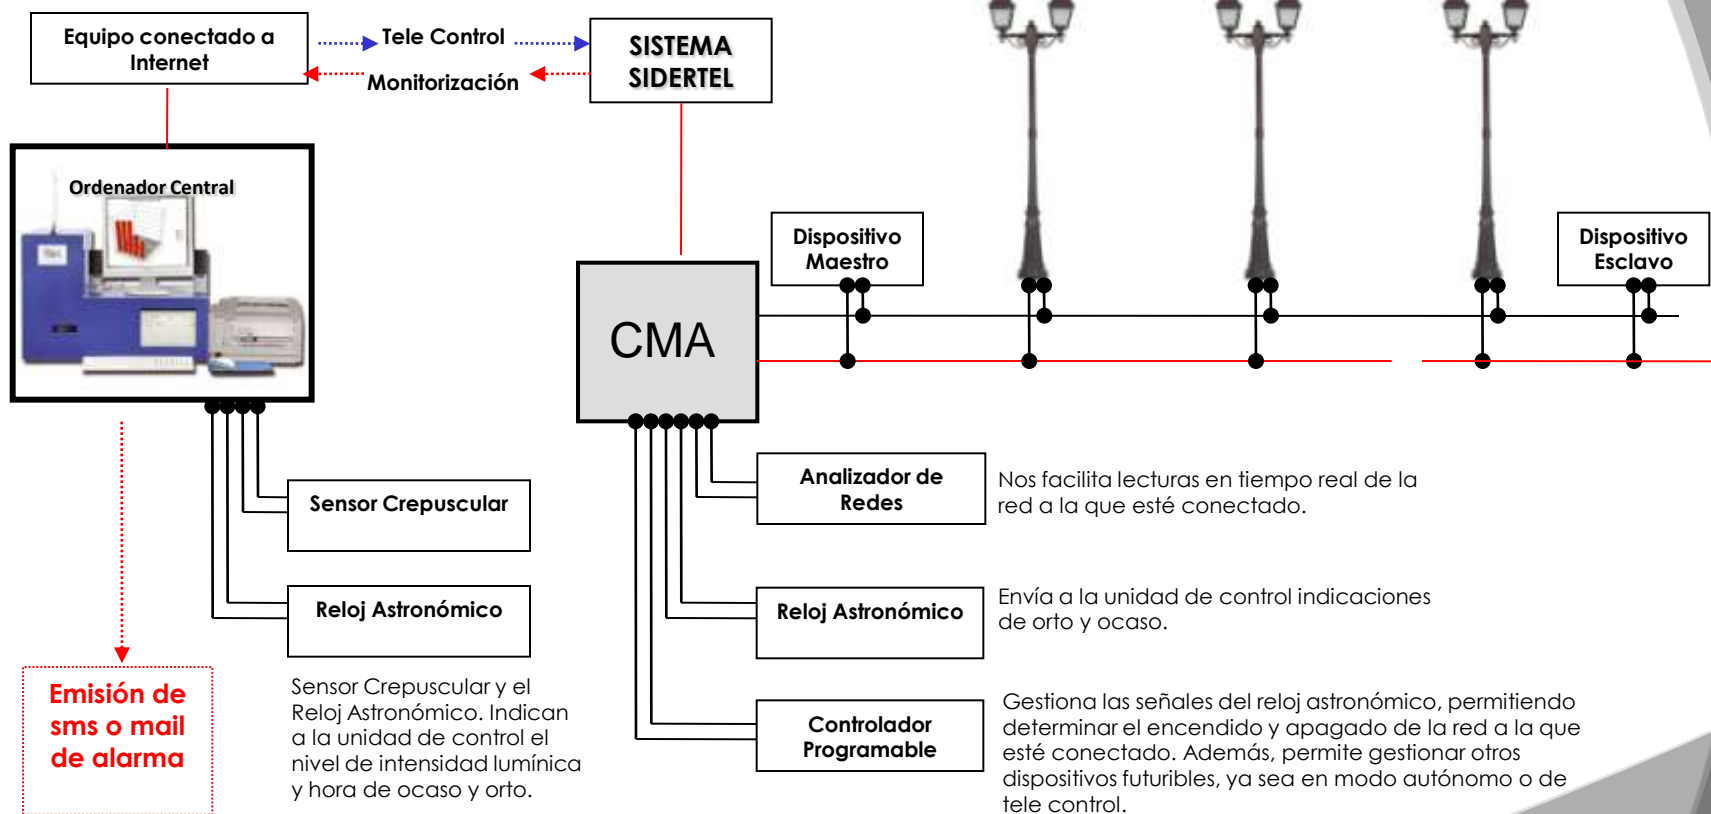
Equipo conectado a Internet

Tele Control

Monitorización

SISTEMA SIDERTEL

Ordenador Central

Dispositivo Maestro

Dispositivo Esclavo

CMA

Analizador de Redes

Nos facilita lecturas en tiempo real de la red a la que esté conectado.

Sensor Crepuscular

Reloj Astronómico

Reloj Astronómico

Envía a la unidad de control indicaciones de orto y ocaso.

Emisión de sms o mail de alarma

Sensor Crepuscular y el Reloj Astronómico. Indican a la unidad de control el nivel de intensidad lumínica y hora de ocaso y orto.

Controlador Programable

Gestiona las señales del reloj astronómico, permitiendo determinar el encendido y apagado de la red a la que esté conectado. Además, permite gestionar otros dispositivos futuribles, ya sea en modo autónomo o de tele control.